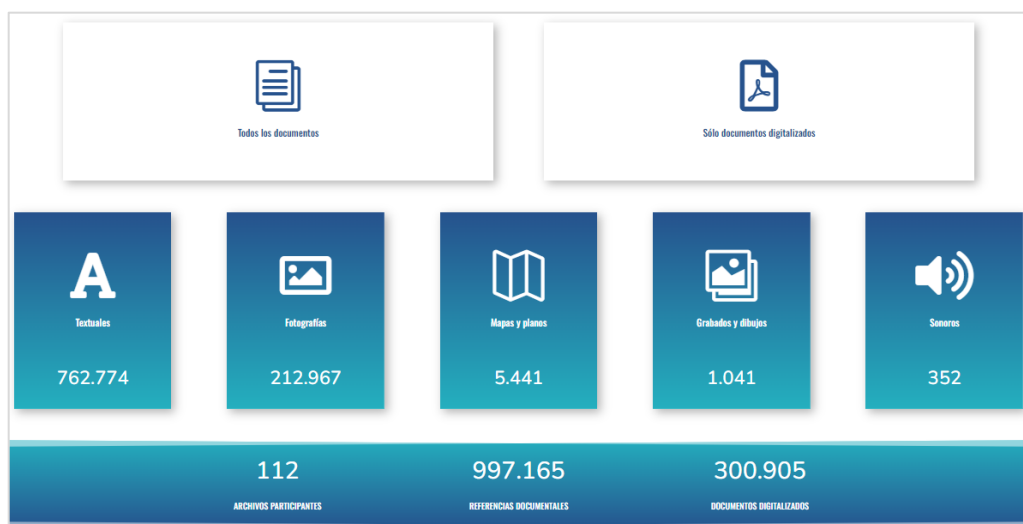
Todos los documentos

Sólo documentos digitalizados

Textuales

762.774

Fotografías

212.967

Mapas y planos

5.441

Grabados y dibujos

1.041

Sonoros

352

112

ARCHIVOS PARTICIPANTES

997.165

REFERENCIAS DOCUMENTALES

300.905

DOCUMENTOS DIGITALIZADOS